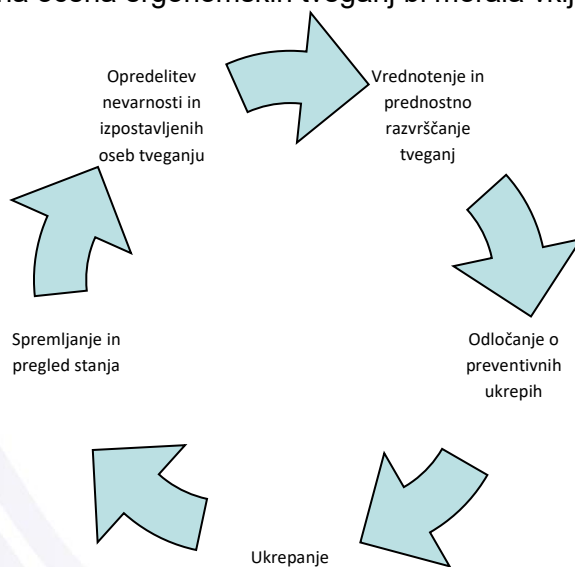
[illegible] ocena ergonomskih tveganj bi morala vklj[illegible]

Opredelitev nevarnosti in izpostavljenih oseb tveganju

Vrednotenje in prednostno razvrščanje tveganj

Odločanje o preventivnih ukrepih

Ukrepanje

Spremljanje in pregled stanja